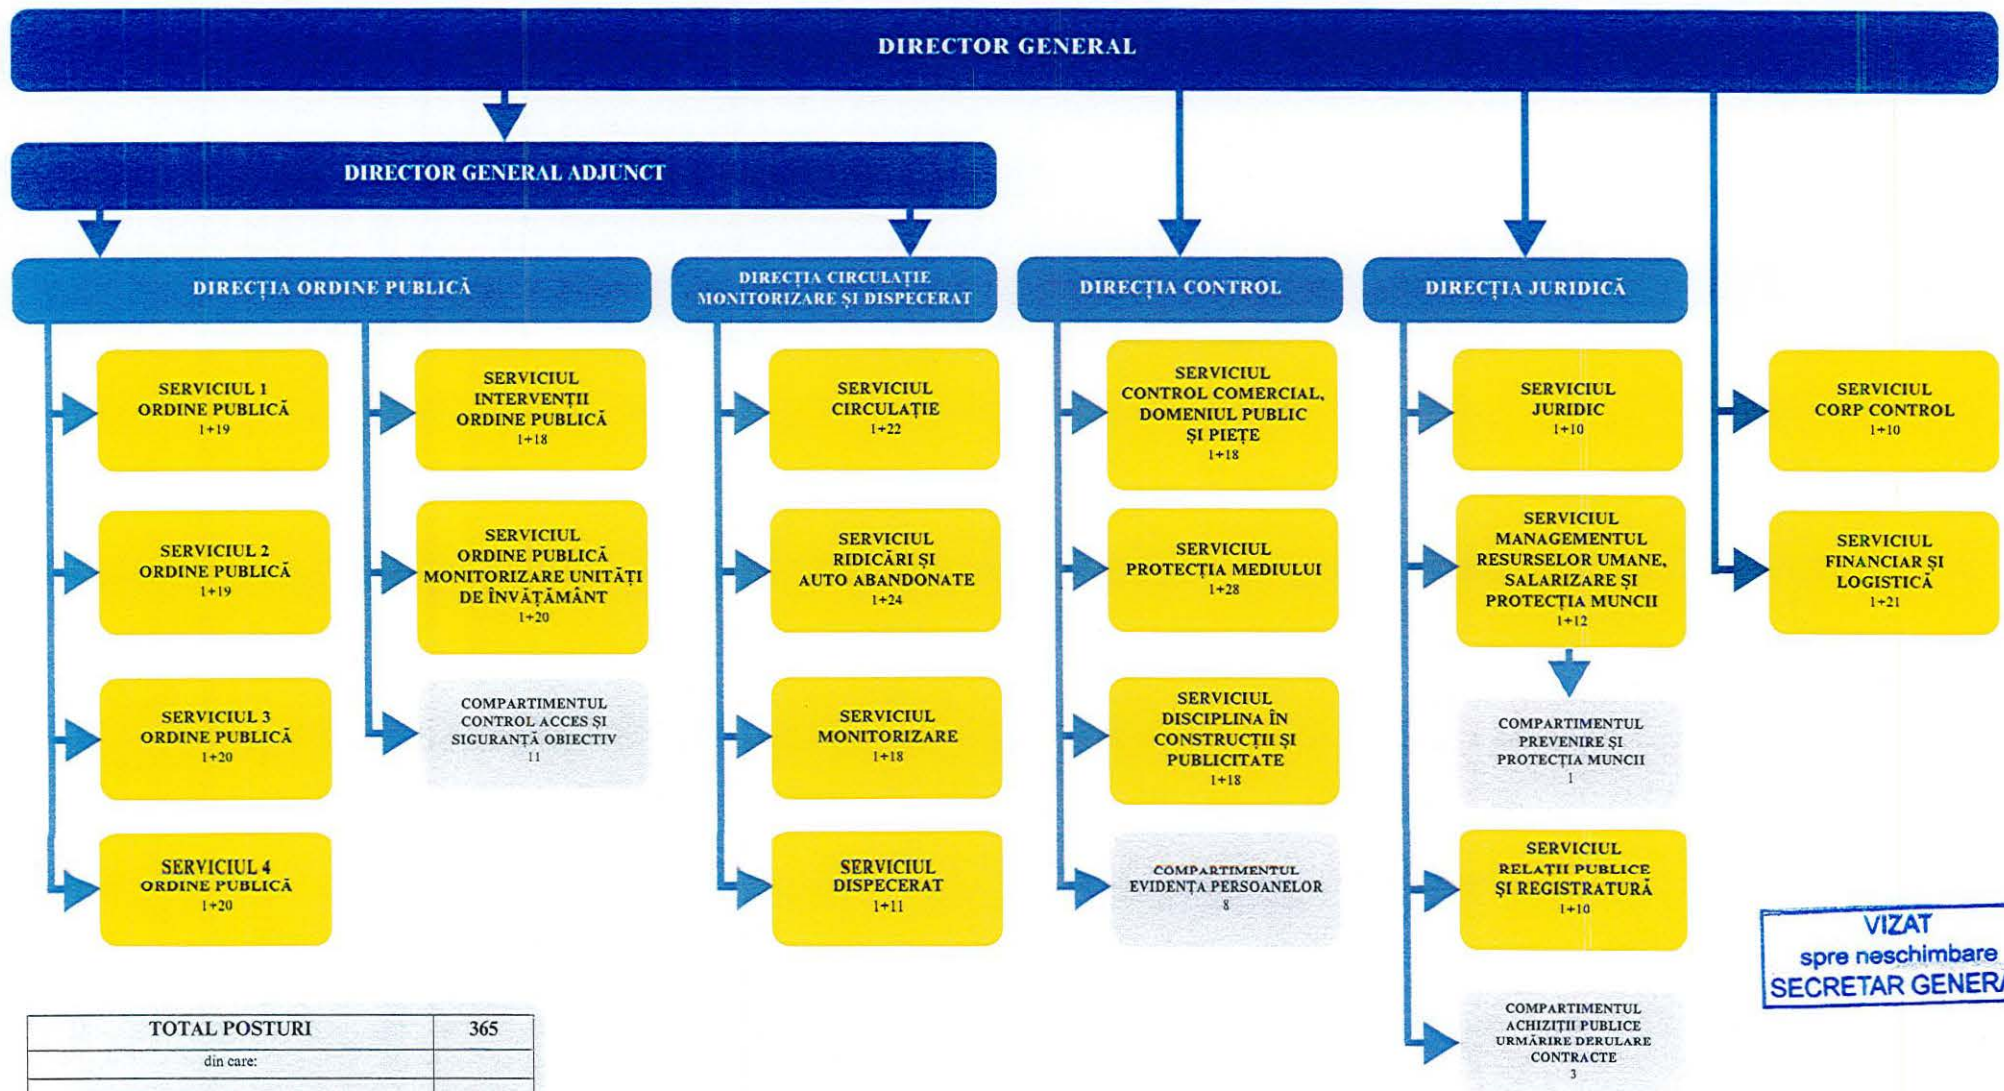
DIRECTOR GENERAL

DIRECTOR GENERAL ADJUNCT

DIRECȚIA ORDINE PUBLICĂ

SERVICIUL 1 ORDINE PUBLICĂ 1+19

SERVICIUL 2 ORDINE PUBLICĂ 1+19

SERVICIUL 3 ORDINE PUBLICĂ 1+20

SERVICIUL 4 ORDINE PUBLICĂ 1+20

SERVICIUL INTERVENȚII ORDINE PUBLICĂ 1+18

SERVICIUL ORDINE PUBLICĂ MONITORIZARE UNITĂȚI DE ÎNVĂȚĂMÂNT 1+20

COMPARTIMENTUL CONTROL ACCES ȘI SIGURANȚĂ OBIECTIV 11

DIRECȚIA CIRCULAȚIE MONITORIZARE ȘI DISPECERAT

SERVICIUL CIRCULAȚIE 1+22

SERVICIUL RIDICĂRI ȘI AUTO ABANDONATE 1+24

SERVICIUL MONITORIZARE 1+18

SERVICIUL DISPECERAT 1+11

DIRECȚIA CONTROL

SERVICIUL CONTROL COMERCIAL, DOMENIUL PUBLIC ȘI PIEȚE 1+18

SERVICIUL PROTECȚIA MEDIULUI 1+28

SERVICIUL DISCIPLINA ÎN CONSTRUCȚII ȘI PUBLICITATE 1+18

COMPARTIMENTUL EVIDENȚA PERSOANELOR 8

DIRECȚIA JURIDICĂ

SERVICIUL JURIDIC 1+10

SERVICIUL MANAGEMENTUL RESURSELOR UMANE, SALARIZARE ȘI PROTECȚIA MUNCII 1+12

COMPARTIMENTUL PREVENIRE ȘI PROTECȚIA MUNCII 1

SERVICIUL RELAȚII PUBLICE ȘI REGISTRATURĂ 1+10

COMPARTIMENTUL ACHIZIȚII PUBLICE URMĂRIRE DERULARE CONTRACTE 3

SERVICIUL CORP CONTROL 1+10

SERVICIUL FINANCIAR ȘI LOGISTICĂ 1+21

VIZAT spre neschimbare SECRETAR GENER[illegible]

| TOTAL POSTURI | 365 |
|---|---|
| din care: | |